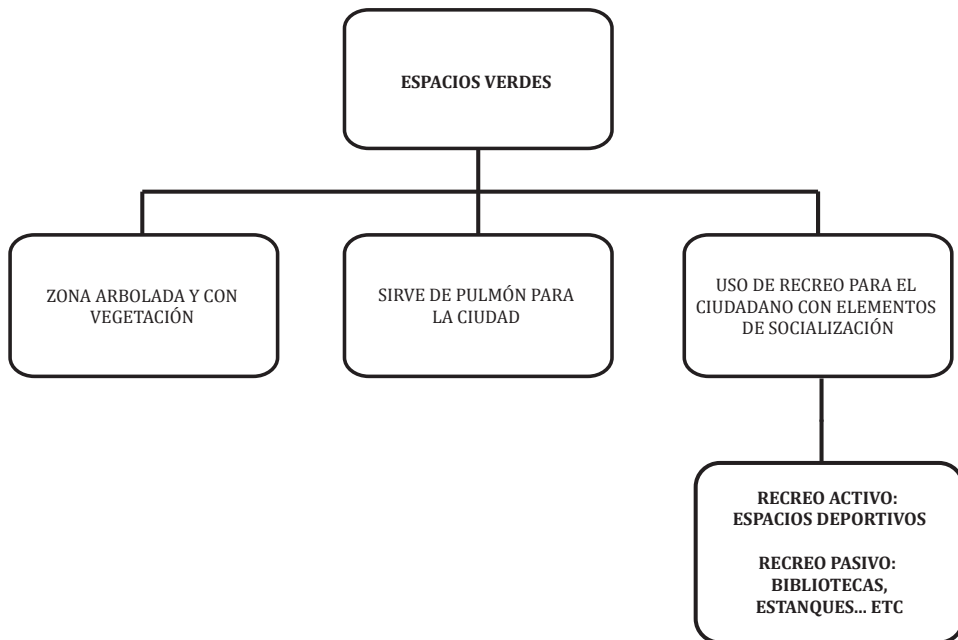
ESPACIOS VERDES

ZONA ARBOLADA Y CON VEGETACIÓN

SIRVE DE PULMÓN PARA LA CIUDAD

USO DE RECREO PARA EL CIUDADANO CON ELEMENTOS DE SOCIALIZACIÓN

RECREO ACTIVO: ESPACIOS DEPORTIVOS

RECREO PASIVO: BIBLIOTECAS, ESTANQUES... ETC